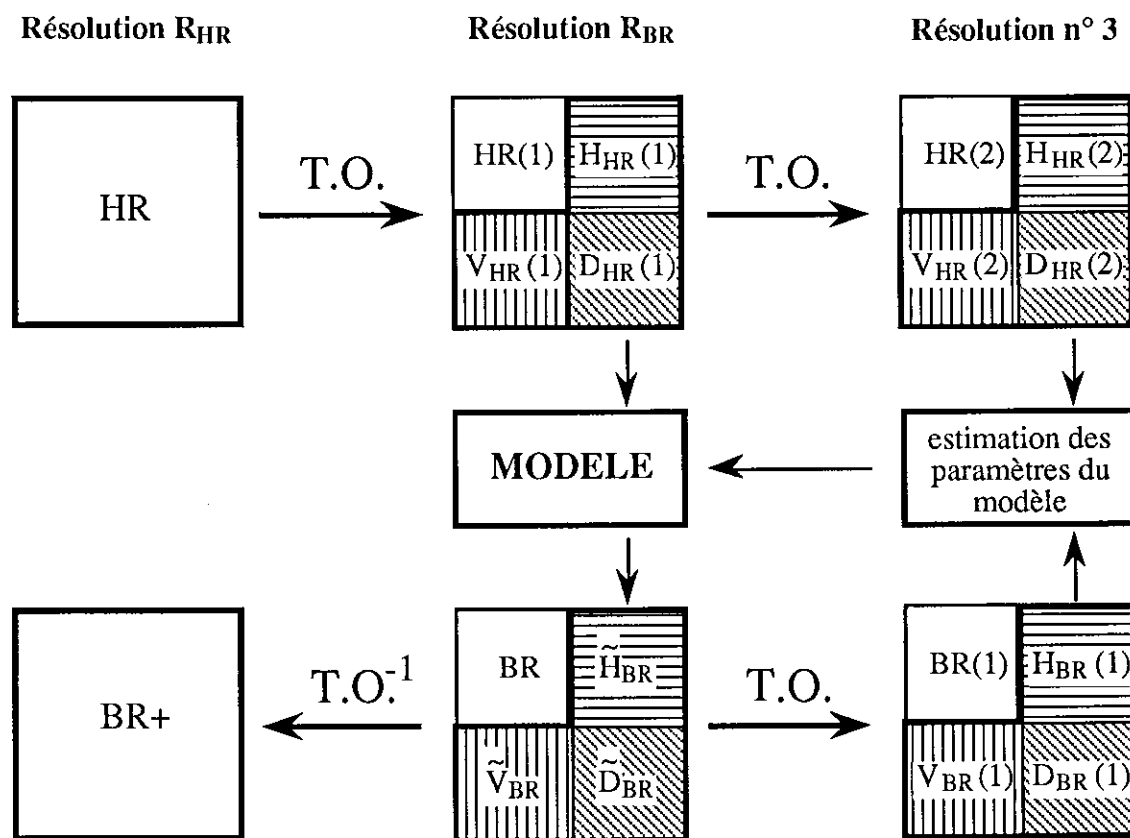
Résolution $R_{HR}$

Résolution $R_{BR}$

Résolution n° 3

HR

T.O.

HR(1) $H_{HR}(1)$

$V_{HR}(1)$ $D_{HR}(1)$

T.O.

HR(2) $H_{HR}(2)$

$V_{HR}(2)$ $D_{HR}(2)$

MODELE

estimation des paramètres du modèle

BR+

$T.O.^{-1}$

BR $\tilde{H}_{BR}$

$\tilde{V}_{BR}$ $\tilde{D}_{BR}$

T.O.

BR(1) $H_{BR}(1)$

$V_{BR}(1)$ $D_{BR}(1)$